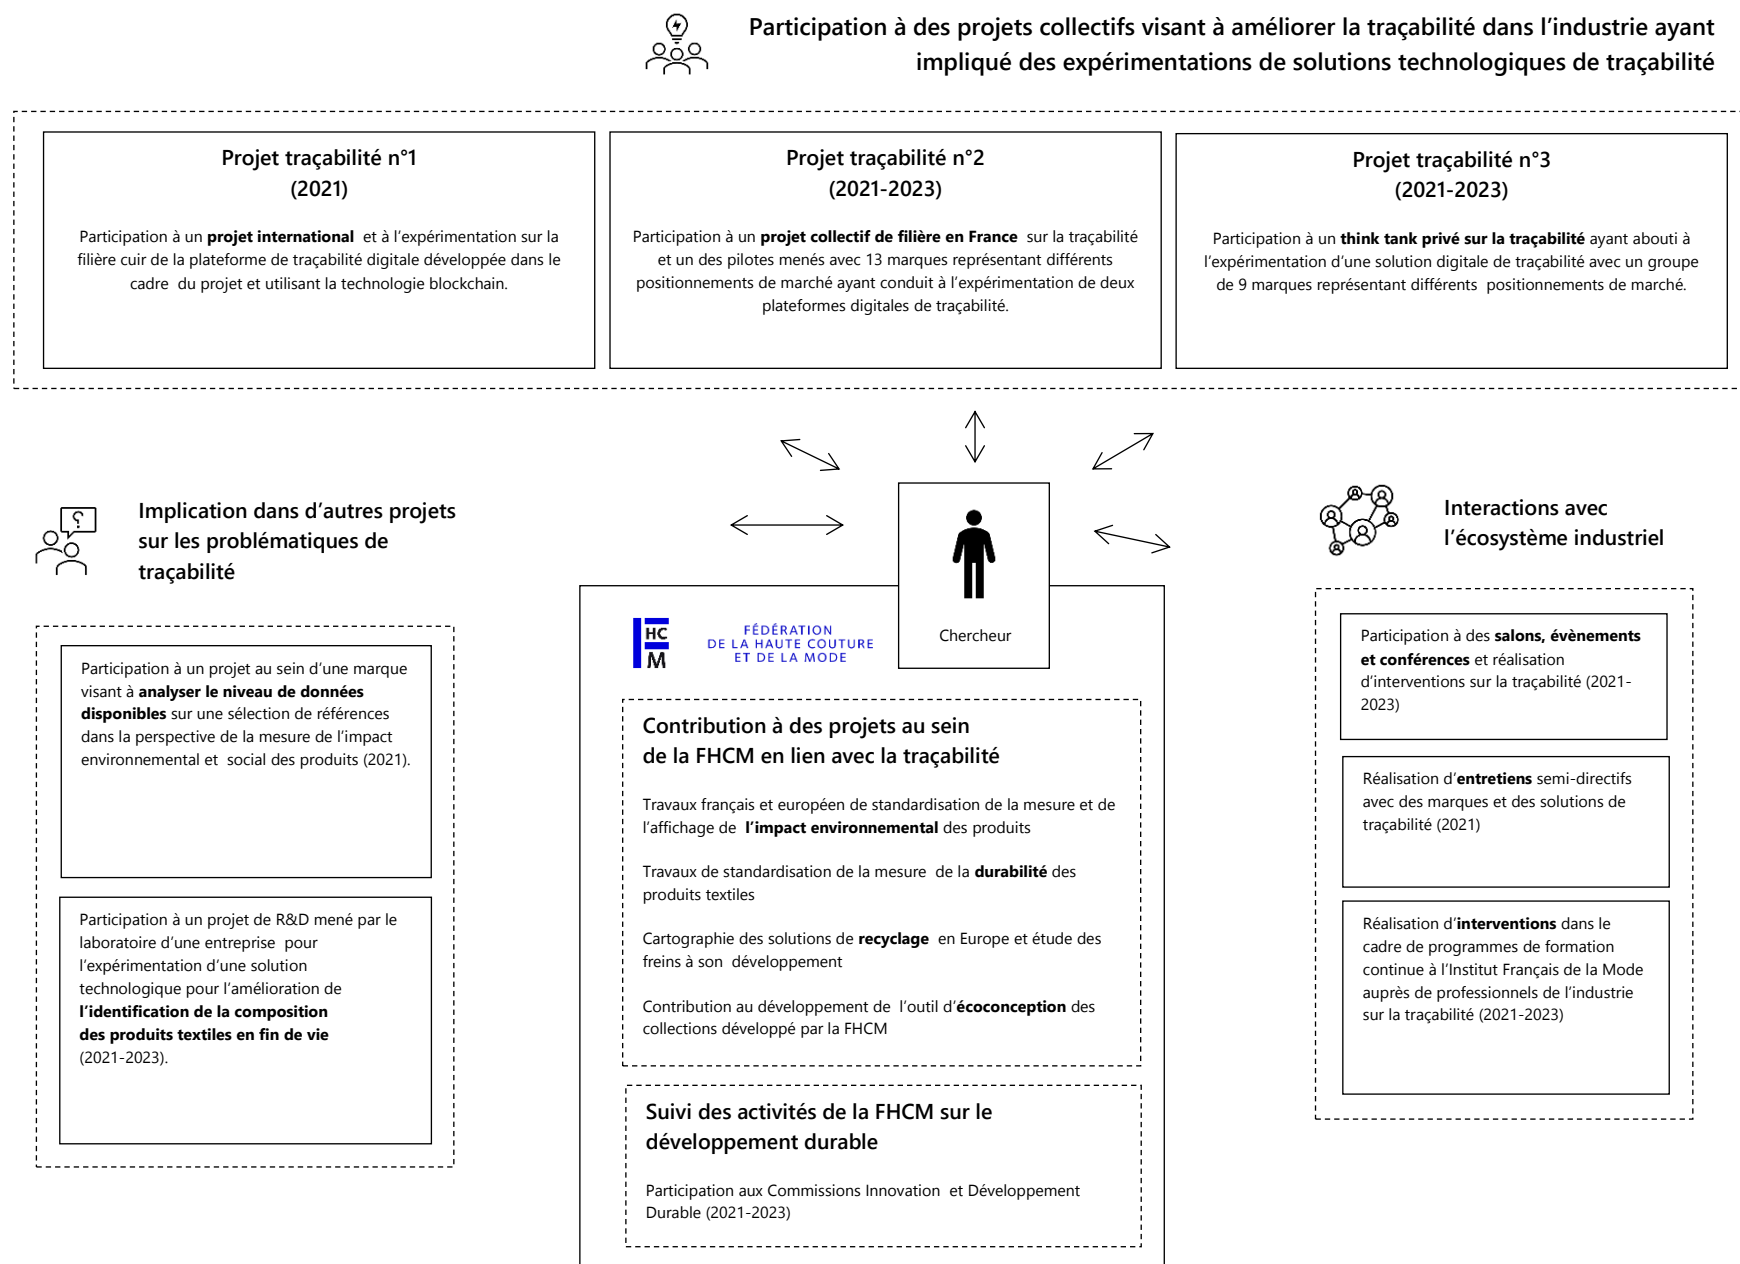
Participation à des projets collectifs visant à améliorer la traçabilité dans l'industrie ayant impliqué des expérimentations de solutions technologiques de traçabilité

Projet traçabilité n°1
(2021)

Participation à un **projet international** et à l'expérimentation sur la filière cuir de la plateforme de traçabilité digitale développée dans le cadre du projet et utilisant la technologie blockchain.

Projet traçabilité n°2
(2021-2023)

Participation à un **projet collectif de filière en France** sur la traçabilité et un des pilotes menés avec 13 marques représentant différents positionnements de marché ayant conduit à l'expérimentation de deux plateformes digitales de traçabilité.

Projet traçabilité n°3
(2021-2023)

Participation à un **think tank privé sur la traçabilité** ayant abouti à l'expérimentation d'une solution digitale de traçabilité avec un groupe de 9 marques représentant différents positionnements de marché.

Implication dans d'autres projets sur les problématiques de traçabilité

Participation à un projet au sein d'une marque visant à **analyser le niveau de données disponibles** sur une sélection de références dans la perspective de la mesure de l'impact environnemental et social des produits (2021).

Participation à un projet de R&D mené par le laboratoire d'une entreprise pour l'expérimentation d'une solution technologique pour l'amélioration de **l'identification de la composition des produits textiles en fin de vie** (2021-2023).

Chercheur

HC M
FÉDÉRATION DE LA HAUTE COUTURE ET DE LA MODE

Contribution à des projets au sein de la FHCM en lien avec la traçabilité

Travaux français et européen de standardisation de la mesure et de l'affichage de **l'impact environnemental** des produits

Travaux de standardisation de la mesure de la **durabilité** des produits textiles

Cartographie des solutions de **recyclage** en Europe et étude des freins à son développement

Contribution au développement de l'outil d'**écoconception** des collections développé par la FHCM

Suivi des activités de la FHCM sur le développement durable

Participation aux Commissions Innovation et Développement Durable (2021-2023)

Interactions avec l'écosystème industriel

Participation à des **salons, évènements et conférences** et réalisation d'interventions sur la traçabilité (2021-2023)

Réalisation d'**entretiens** semi-directifs avec des marques et des solutions de traçabilité (2021)

Réalisation d'**interventions** dans le cadre de programmes de formation continue à l'Institut Français de la Mode auprès de professionnels de l'industrie sur la traçabilité (2021-2023)